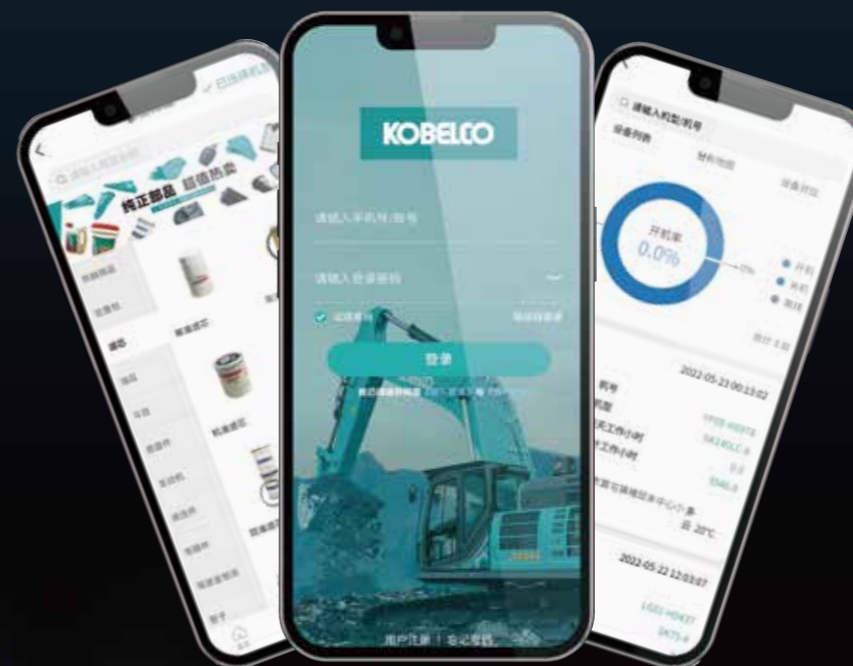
KOBELCO

请输入手机号/账号

请输入登录密码

记住密码

登录

用户注册 | 忘记密码

纯正部品 超值热卖

请输入机型/机号

设备列表

开机率

0.0%

开机

关机

离线

2022-05-23 00:13:02

机号

工作小时

20℃

2022-05-22 12:03:07